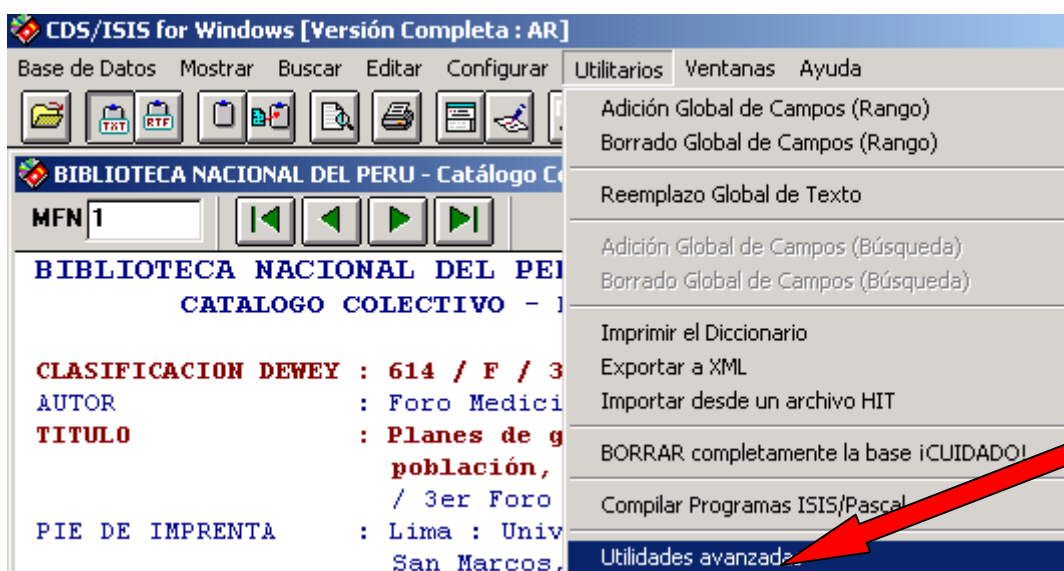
CDS/ISIS for Windows [Versión Completa : AR]

Base de Datos Mostrar Buscar Editar Configurar Utilitarios Ventanas Ayuda

TXT RTF

BIBLIOTECA NACIONAL DEL PERU - Catálogo Co

MFN 1

BIBLIOTECA NACIONAL DEL PE
CATALOGO COLECTIVO - 

CLASIFICACION DEWEY : 614 / F / 3
AUTOR : Foro Medici
TITULO : Planes de g
población,
/ 3er Foro
PIE DE IMPRENTA : Lima : Univ
San Marcos,

Adición Global de Campos (Rango)
Borrado Global de Campos (Rango)
Reemplazo Global de Texto
Adición Global de Campos (Búsqueda)
Borrado Global de Campos (Búsqueda)
Imprimir el Diccionario
Exportar a XML
Importar desde un archivo HIT
BORRAR completamente la base ¡CUIDADO!
Compilar Programas ISIS/Pascal
Utilidades avanzadas